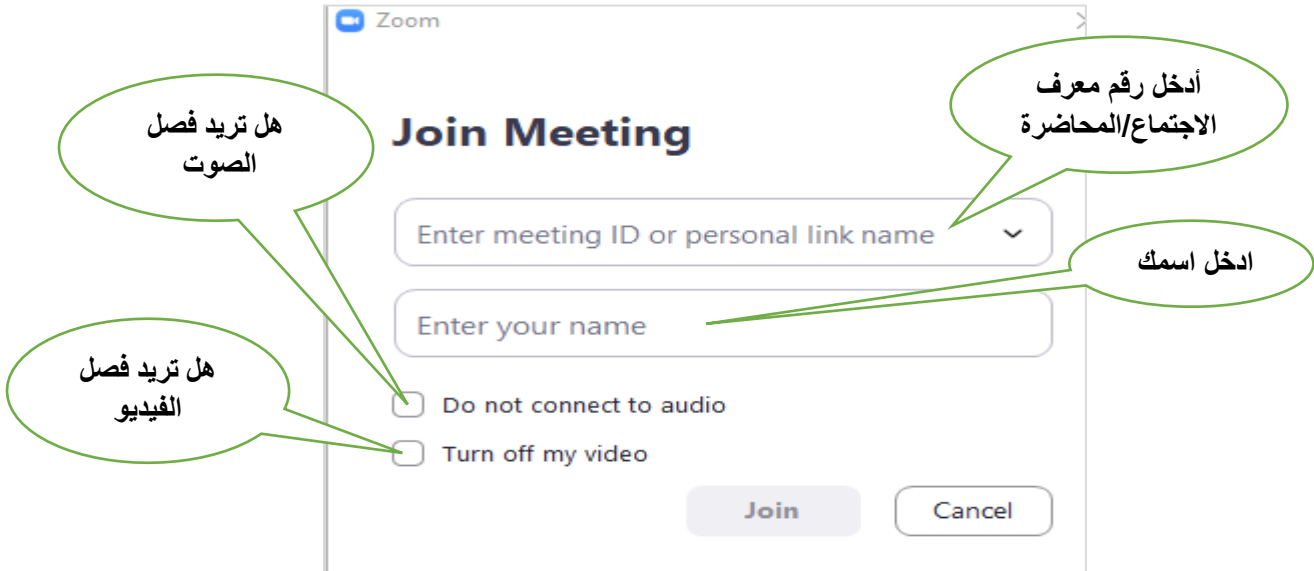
Zoom

Join Meeting

هل تريد فصل الصوت

أدخل رقم معرف الاجتماع/المحاضرة

Enter meeting ID or personal link name

ادخل اسمك

Enter your name

هل تريد فصل الفيديو

Do not connect to audio

Turn off my video

Join

Cancel